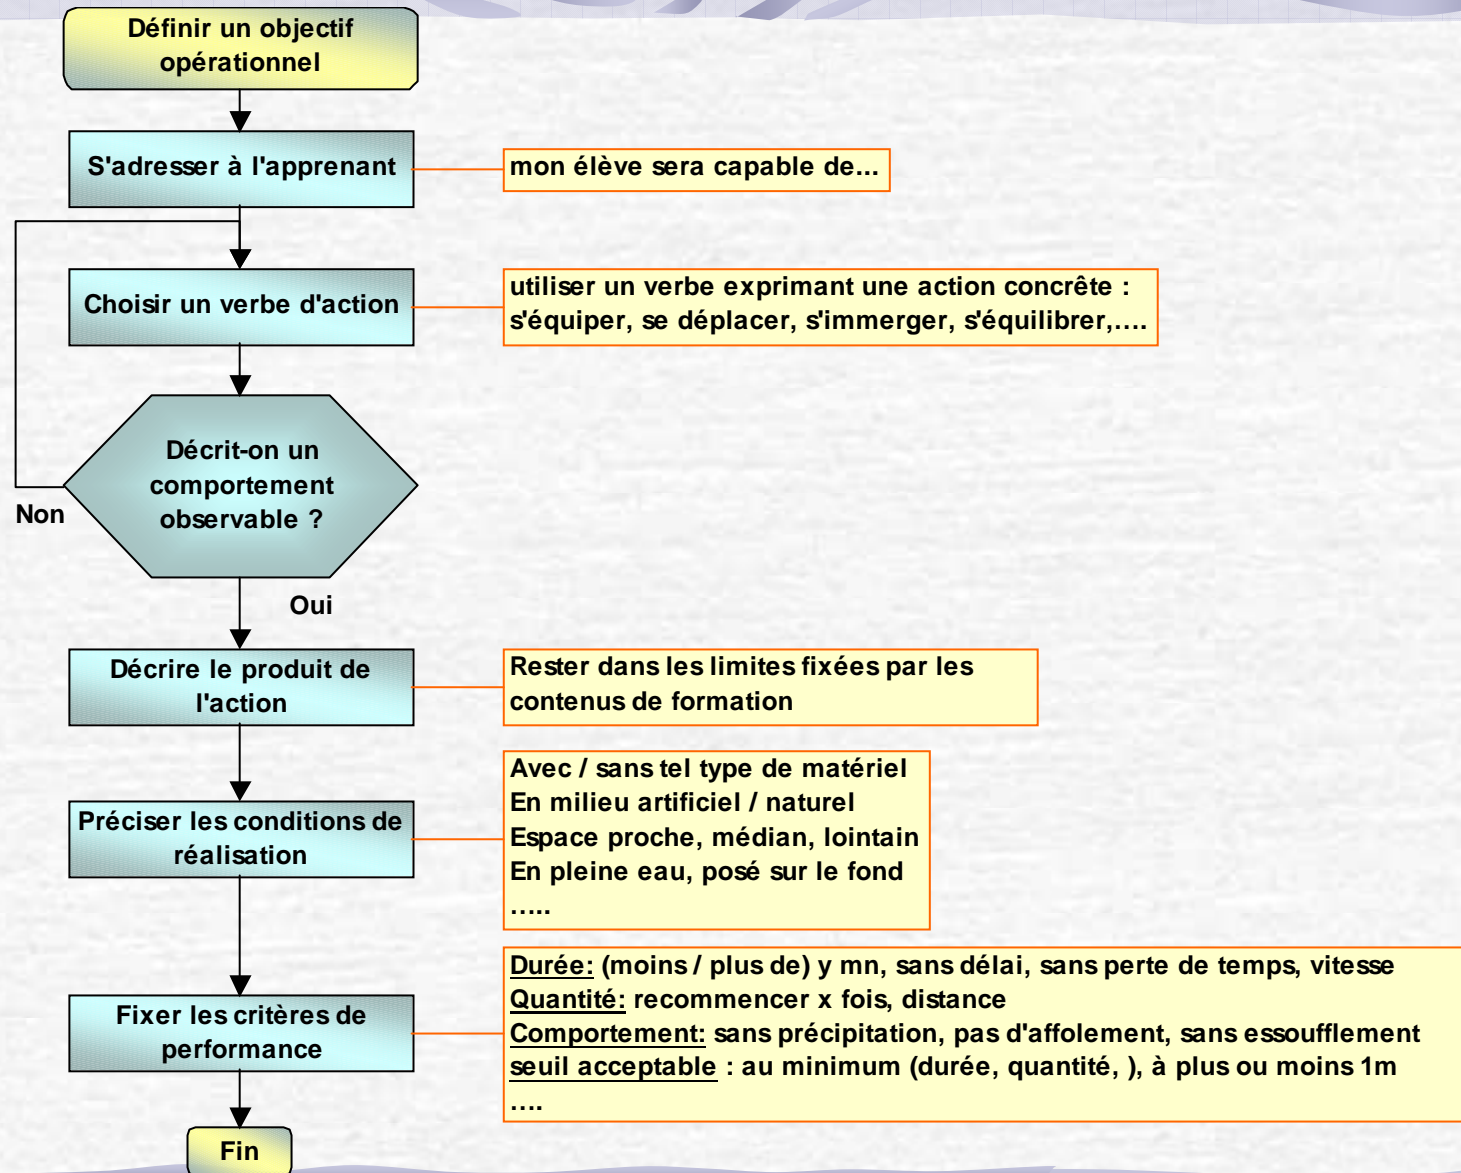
Définir un objectif opérationnel

S'adresser à l'apprenant

mon élève sera capable de...

Choisir un verbe d'action

utiliser un verbe exprimant une action concrête : s'équiper, se déplacer, s'immerger, s'équilibrer,....

Décrit-on un comportement observable ?

Non

Oui

Décrire le produit de l'action

Rester dans les limites fixées par les contenus de formation

Préciser les conditions de réalisation

Avec / sans tel type de matériel
En milieu artificiel / naturel
Espace proche, médian, lointain
En pleine eau, posé sur le fond
.....

Fixer les critères de performance

Durée: (moins / plus de) y mn, sans délai, sans perte de temps, vitesse
Quantité: recommencer x fois, distance
Comportement: sans précipitation, pas d'affolement, sans essoufflement
seuil acceptable : au minimum (durée, quantité, ), à plus ou moins 1m
....

Fin